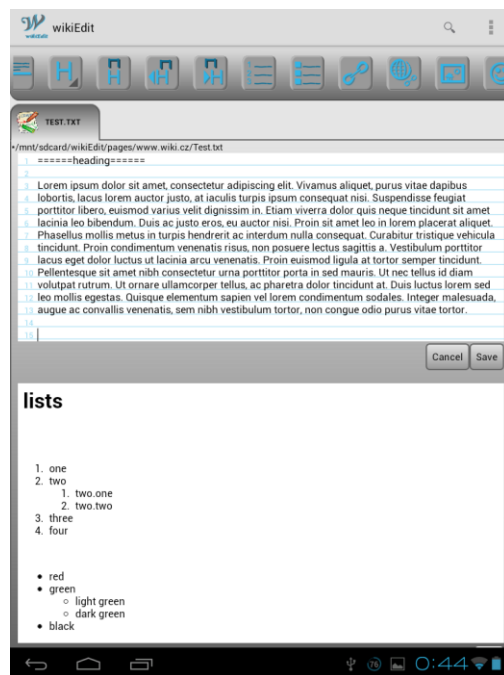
wikiEdit

H

TEST.TXT

•/mnt/sdcard/wikiEdit/pages/www.wiki.cz/Test.txt

1 ======heading======
2
3 Lorem ipsum dolor sit amet, consectetur adipiscing elit. Vivamus aliquet, purus vitae dapibus
4 lobortis, lacus lorem auctor justo, at iaculis turpis ipsum consequat nisi. Suspendisse feugiat
5 porttitor libero, euismod varius velit dignissim in. Etiam viverra dolor quis neque tincidunt sit amet
6 lacinia leo bibendum. Duis ac justo eros, eu auctor nisi. Proin sit amet leo in lorem placerat aliquet.
7 Phasellus mollis metus in turpis hendrerit ac interdum nulla consequat. Curabitur tristique vehicula
8 tincidunt. Proin condimentum venenatis risus, non posuere lectus sagittis a. Vestibulum porttitor
9 lacus eget dolor luctus ut lacinia arcu venenatis. Proin euismod ligula at tortor semper tincidunt.
10 Pellentesque sit amet nibh consectetur urna porttitor porta in sed mauris. Ut nec tellus id diam
11 volutpat rutrum. Ut ornare ullamcorper tellus, ac pharetra dolor tincidunt at. Duis luctus lorem sed
12 leo mollis egestas. Quisque elementum sapien vel lorem condimentum sodales. Integer malesuada,
13 augue ac convallis venenatis, sem nibh vestibulum tortor, non congue odio purus vitae tortor.
14
15

Cancel Save

lists

1. one
2. two
 1. two.one
 2. two.two
3. three
4. four

• red
• green
 ○ light green
 ○ dark green
• black

0:44